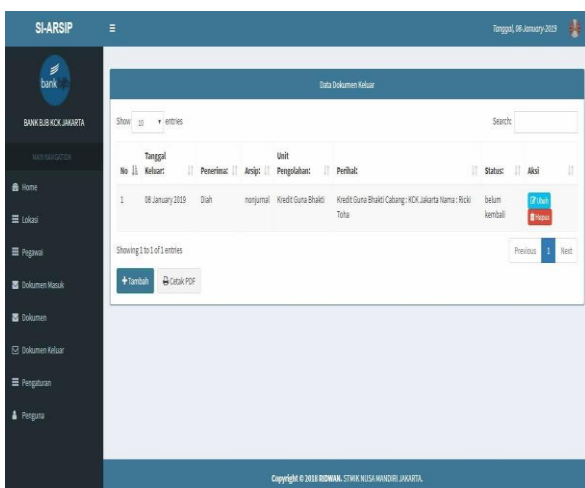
SI-ARSIP

Tanggal, 08 January 2019

bank bjb

BANK BJB KCK JAKARTA

MAIN NAVIGATION

Home

Lokasi

Pegawai

Dokumen Masuk

Dokumen

Dokumen Keluar

Pengaturan

Pengguna

Data Dokumen Keluar

Show 10 entries

Search:

| No | Tanggal Keluar: | Penerima: | Arsip: | Unit Pengolahan: | Perihal: | Status: | Aksi |
|---|---|---|---|---|---|---|---|
| 1 | 08 January 2019 | Diah | nonjurnal | Kredit Guna Bhakti | Kredit Guna Bhakti Cabang : KCK Jakarta Nama : Ricki Toha | belum kembali | Ubah Hapus |

Showing 1 to 1 of 1 entries

Previous 1 Next

+Tambah Cetak PDF

Copyright © 2018 RIDWAN. STMIK NUSA MANDIRI JAKARTA.